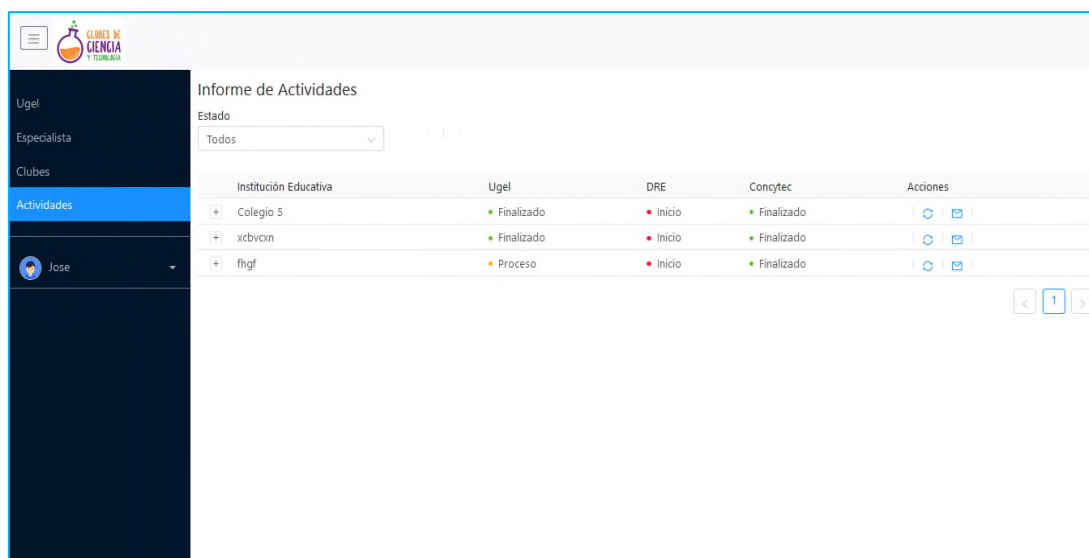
CLUBES DE CIENCIA Y TECNOLOGÍA

Ugel
Especialista
Clubes
Actividades

Jose

Informe de Actividades

Estado
Todos

| | Institución Educativa | Ugel | DRE | Concytec | Acciones |
|---|---|---|---|---|---|
| + | Colegio 5 | • Finalizado | • Inicio | • Finalizado | |
| + | xcbvcxn | • Finalizado | • Inicio | • Finalizado | |
| + | fhgf | • Proceso | • Inicio | • Finalizado | |

< 1 >